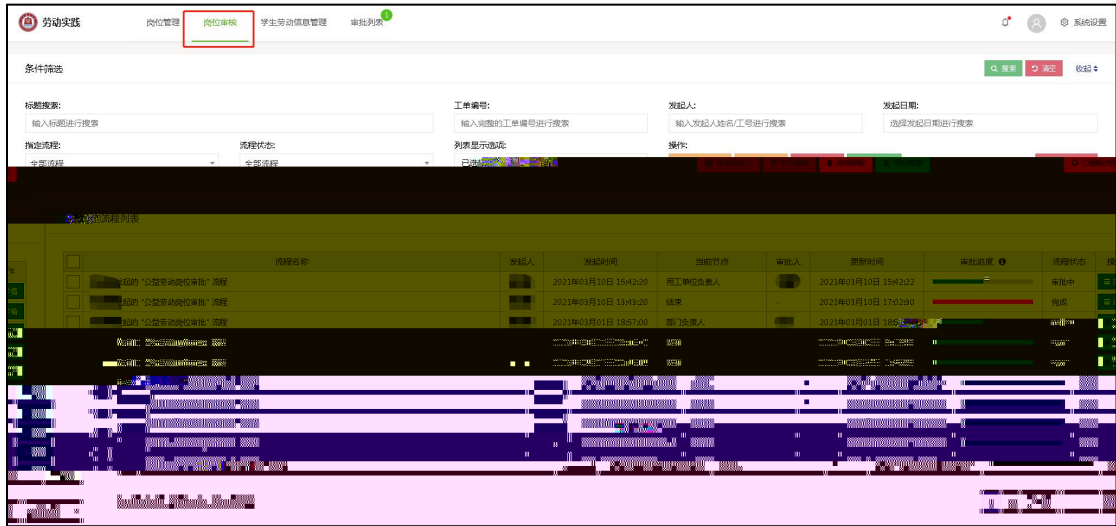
劳动实践

岗位管理 岗位审核 学生劳动信息管理 审批列表 1

系统设置

条件筛选

搜索 清空 收起

标题搜索:
输入标题进行搜索

工单编号:
输入完整的工单编号进行搜索

发起人:
输入发起人姓名/工号进行搜索

发起日期:
选择发起日期进行搜索

指定流程:
全部流程

流程状态:
全部流程

列表显示选项:
已选择

操作:

流程列表

| | 流程名称 | 发起人 | 发起时间 | 当前节点 | 审批人 | 更新时间 | 审批进度 | 流程状态 |
|---|---|---|---|---|---|---|---|---|
| | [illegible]起的 "公益劳动岗位审批" 流程 | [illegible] | 2021年03月10日 15:42:20 | 用工单位负责人 | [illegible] | 2021年03月10日 15:42:22 | | 审批中 |
| | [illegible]起的 "公益劳动岗位审批" 流程 | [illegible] | 2021年03月10日 13:43:20 | 结束 | - | 2021年03月10日 17:02:30 | | 完成 |
| | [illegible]起的 "公益劳动岗位审批" 流程 | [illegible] | 2021年03月01日 18:57:00 | 部门负责人 | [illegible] | 2021年03月01日 18:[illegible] | | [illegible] |

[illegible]